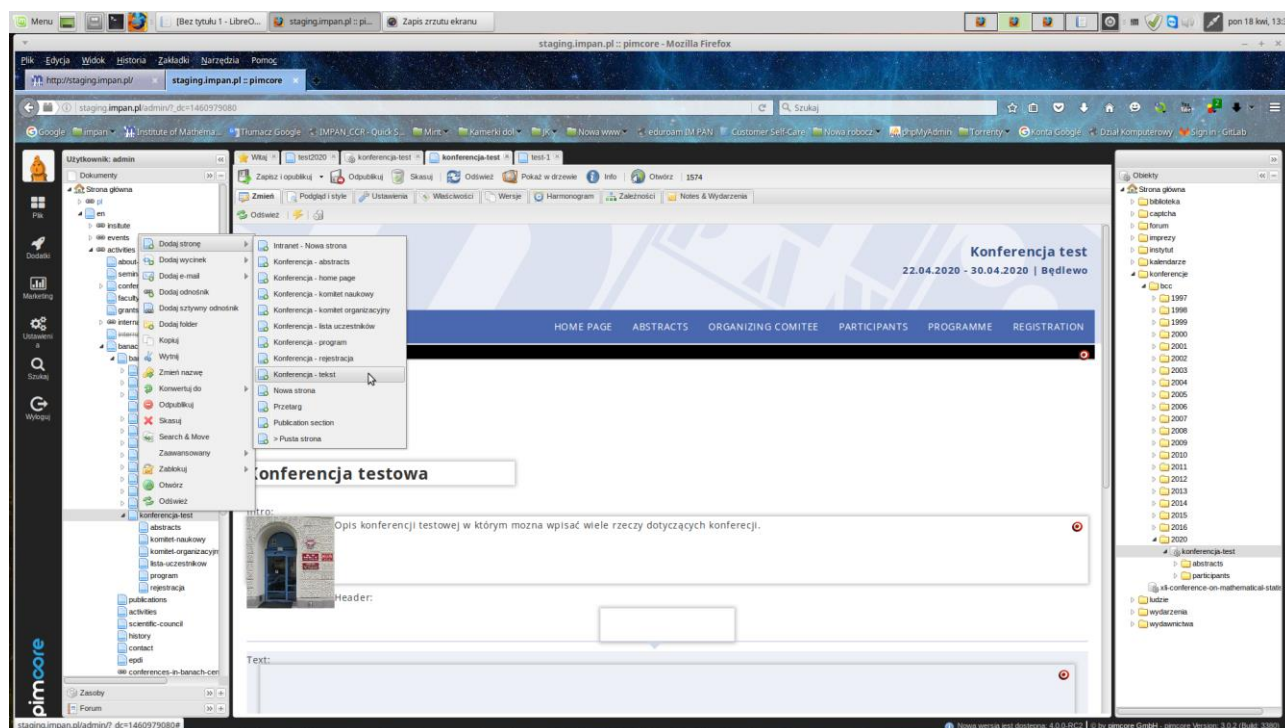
Menu [Bez tytułu 1 - LibreO... staging.impan.pl :: pi... Zapis zrzutu ekranu pon 18 kwi, 13:

staging.impan.pl :: pimcore - Mozilla Firefox

Plik Edycja Widok Historia Zakładki Narzędzia Pomoc

http://staging.impan.pl/ staging.impan.pl :: pimcore

staging.impan.pl/admin/?_dc=1460979080

Szukaj

Google impan Institute of Mathema... Tłumacz Google IMPAN_CCR - Quick S... Mint Kamerki dol JKY Nowa www eduroam IM PAN Customer Self-Care Nowa robocz phpMyAdmin Torrenty Konta Google Dział Komputerowy Sign in · GitLab

Użytkownik: admin

Dokumenty

Strona główna
pl
en
institute
events
activities
about
semin
confer
faculty
grants
interna
banach
ba

Dodaj stronę
Dodaj wycinek
Dodaj e-mail
Dodaj odnośnik
Dodaj sztywny odnośnik
Dodaj folder
Kopiuj
Wytnij
Zmień nazwę
Konwertuj do
Odpublikuj
Skasuj
Search & Move
Zaawansowany
Zablokuj
Otwórz
Odśwież

Intranet - Nowa strona
Konferencja - abstracts
Konferencja - home page
Konferencja - komitet naukowy
Konferencja - komitet organizacyjny
Konferencja - lista uczestników
Konferencja - program
Konferencja - rejestracja
Konferencja - tekst
Nowa strona
Przetarg
Publication section
> Pusta strona

konferencja-test
abstracts
komitet-naukowy
komitet-organizacyjn
lista-uczestnikow
program
rejestracja
publications
activities
scientific-council
history
contact
epdi
conferences-in-banach-cen

Zasoby
Forum

Pik
Dodatki
Marketing
Ustawienia
Szukaj
Wyloguj
pimcore

Witaj test2020 konferencja-test konferencja-test test-1

Zapisz i opublikuj Odpublikuj Skasuj Odśwież Pokaż w drzewie Info Otwórz 1574

Zmień Podgląd i style Ustawienia Właściwości Wersje Harmonogram Zależności Notes & Wydarzenia

Odśwież

Konferencja test
22.04.2020 - 30.04.2020 | Będlewo

HOME PAGE ABSTRACTS ORGANIZING COMITEE PARTICIPANTS PROGRAMME REGISTRATION

Konferencja testowa

Intro:

Opis konferencji testowej w którym mozna wpisać wiele rzeczy dotyczących konferencji.

Header:

Text:

Obiekty

Strona główna
biblioteka
captcha
forum
imprezy
instytut
kalendarze
konferencje
bcc
1997
1998
1999
2000
2001
2002
2003
2004
2005
2006
2007
2008
2009
2010
2011
2012
2013
2014
2015
2016
2020
konferencja-test
abstracts
participants
xii-conference-on-mathematical-stati
ludzie
wydarzenia
wydawnictwa

staging.impan.pl/admin/?_dc=1460979080#

Nowa wersja jest dostępna: 4.0.0-RC2 | © by pimcore GmbH - pimcore Version: 3.0.2 (Build: 3389)